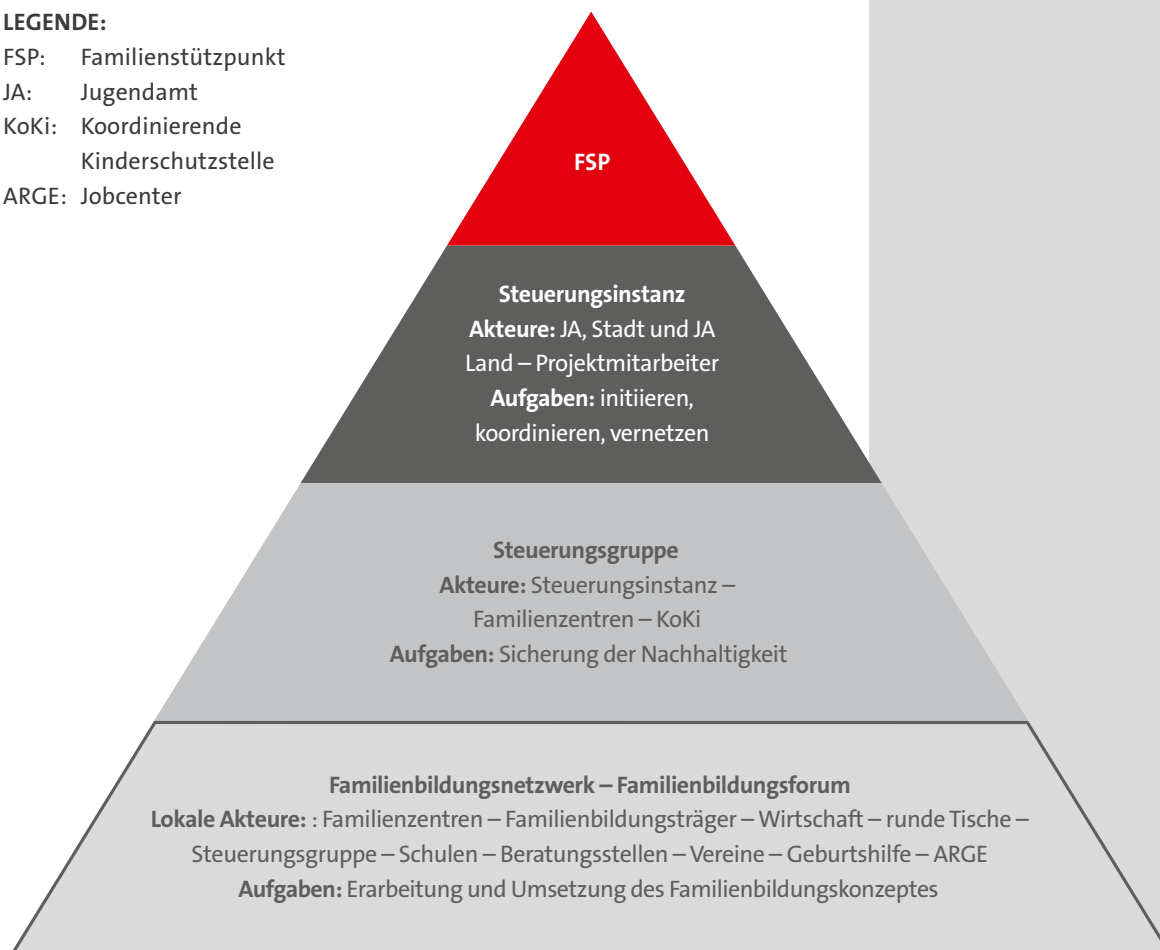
**LEGENDE:**
FSP: Familienstützpunkt
JA: Jugendamt
KoKi: Koordinierende Kinderschutzstelle
ARGE: Jobcenter

**FSP**

**Steuerungsinstanz**
**Akteure:** JA, Stadt und JA Land – Projektmitarbeiter
**Aufgaben:** initiieren, koordinieren, vernetzen

**Steuerungsgruppe**
**Akteure:** Steuerungsinstanz – Familienzentren – KoKi
**Aufgaben:** Sicherung der Nachhaltigkeit

**Familienbildungsnetzwerk – Familienbildungsforum**
**Lokale Akteure:** : Familienzentren – Familienbildungsträger – Wirtschaft – runde Tische – Steuerungsgruppe – Schulen – Beratungsstellen – Vereine – Geburtshilfe – ARGE
**Aufgaben:** Erarbeitung und Umsetzung des Familienbildungskonzeptes